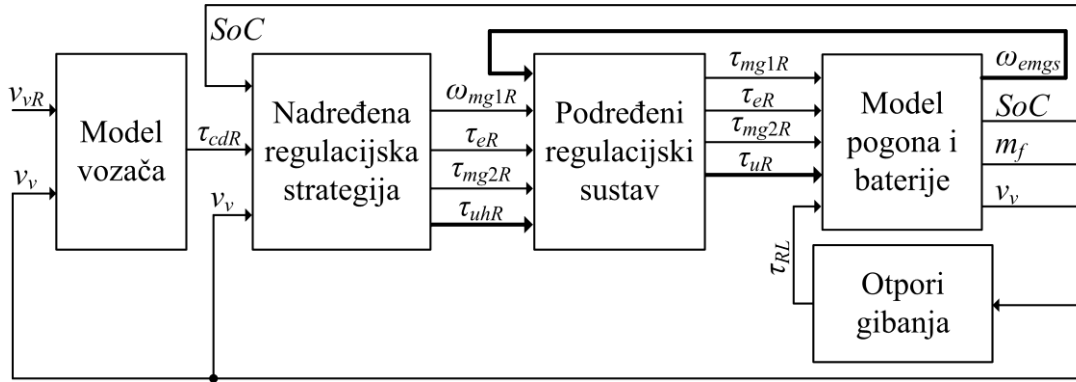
$SoC$

$v_{vR}$

$v_v$

Model vozača

$\tau_{cdR}$

$v_v$

Nadređena regulacijska strategija

$\omega_{mg1R}$

$\tau_{eR}$

$\tau_{mg2R}$

$\tau_{uhR}$

Podređeni regulacijski sustav

$\tau_{mg1R}$

$\tau_{eR}$

$\tau_{mg2R}$

$\tau_{uR}$

Model pogona i baterije

$\omega_{emgs}$

$SoC$

$m_f$

$v_v$

$\tau_{RL}$

Otpori gibanja